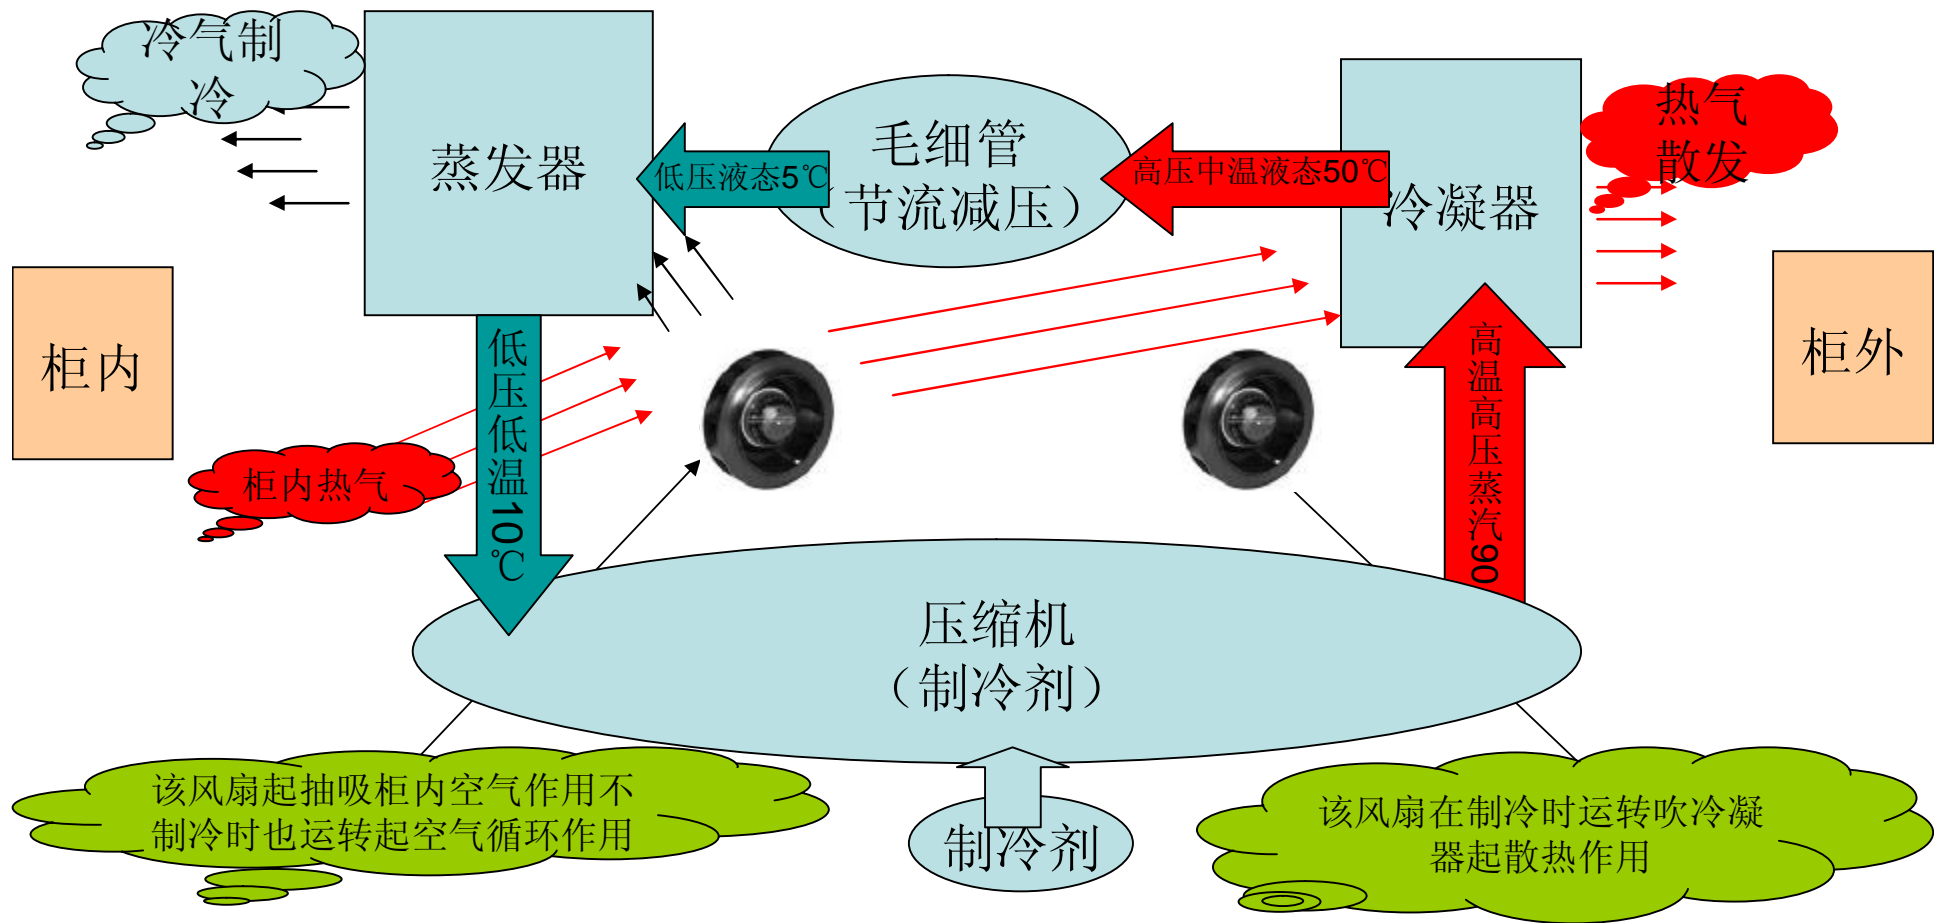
冷气制冷

蒸发器

低压液态5℃

毛细管
（节流减压）

高压中温液态50℃

热气散发

冷凝器

柜内

柜外

低压低温10℃

柜内热气

高温高压蒸汽90

压缩机
（制冷剂）

该风扇起抽吸柜内空气作用不制冷时也运转起空气循环作用

制冷剂

该风扇在制冷时运转吹冷凝器起散热作用